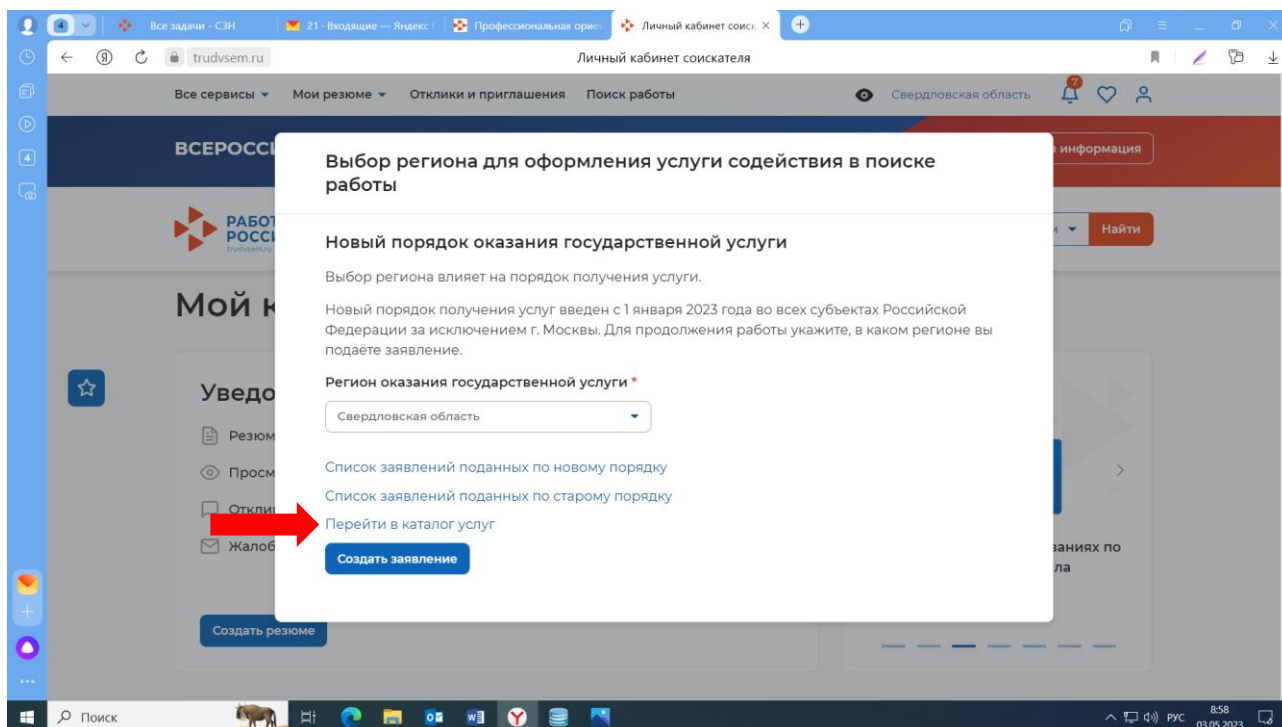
4 Все задачи - СЗН 21 · Входящие — Яндекс Профессиональная ориен Личный кабинет соиск ×

trudvsem.ru Личный кабинет соискателя

Все сервисы Мои резюме Отклики и приглашения Поиск работы Свердловская область 7

ВСЕРОССІ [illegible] информация

РАБОТ РОССІ trudvsem.ru Найти

Мой к

Уведо

Резюм

Просм

Отклик

Жалоб

Создать резюме

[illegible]ваниях по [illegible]ла

Выбор региона для оформления услуги содействия в поиске работы

Новый порядок оказания государственной услуги

Выбор региона влияет на порядок получения услуги.

Новый порядок получения услуг введен с 1 января 2023 года во всех субъектах Российской Федерации за исключением г. Москвы. Для продолжения работы укажите, в каком регионе вы подаёте заявление.

Регион оказания государственной услуги *

Свердловская область

Список заявлений поданных по новому порядку

Список заявлений поданных по старому порядку

Перейти в каталог услуг

Создать заявление

Поиск

РУС 8:58 03.05.2023